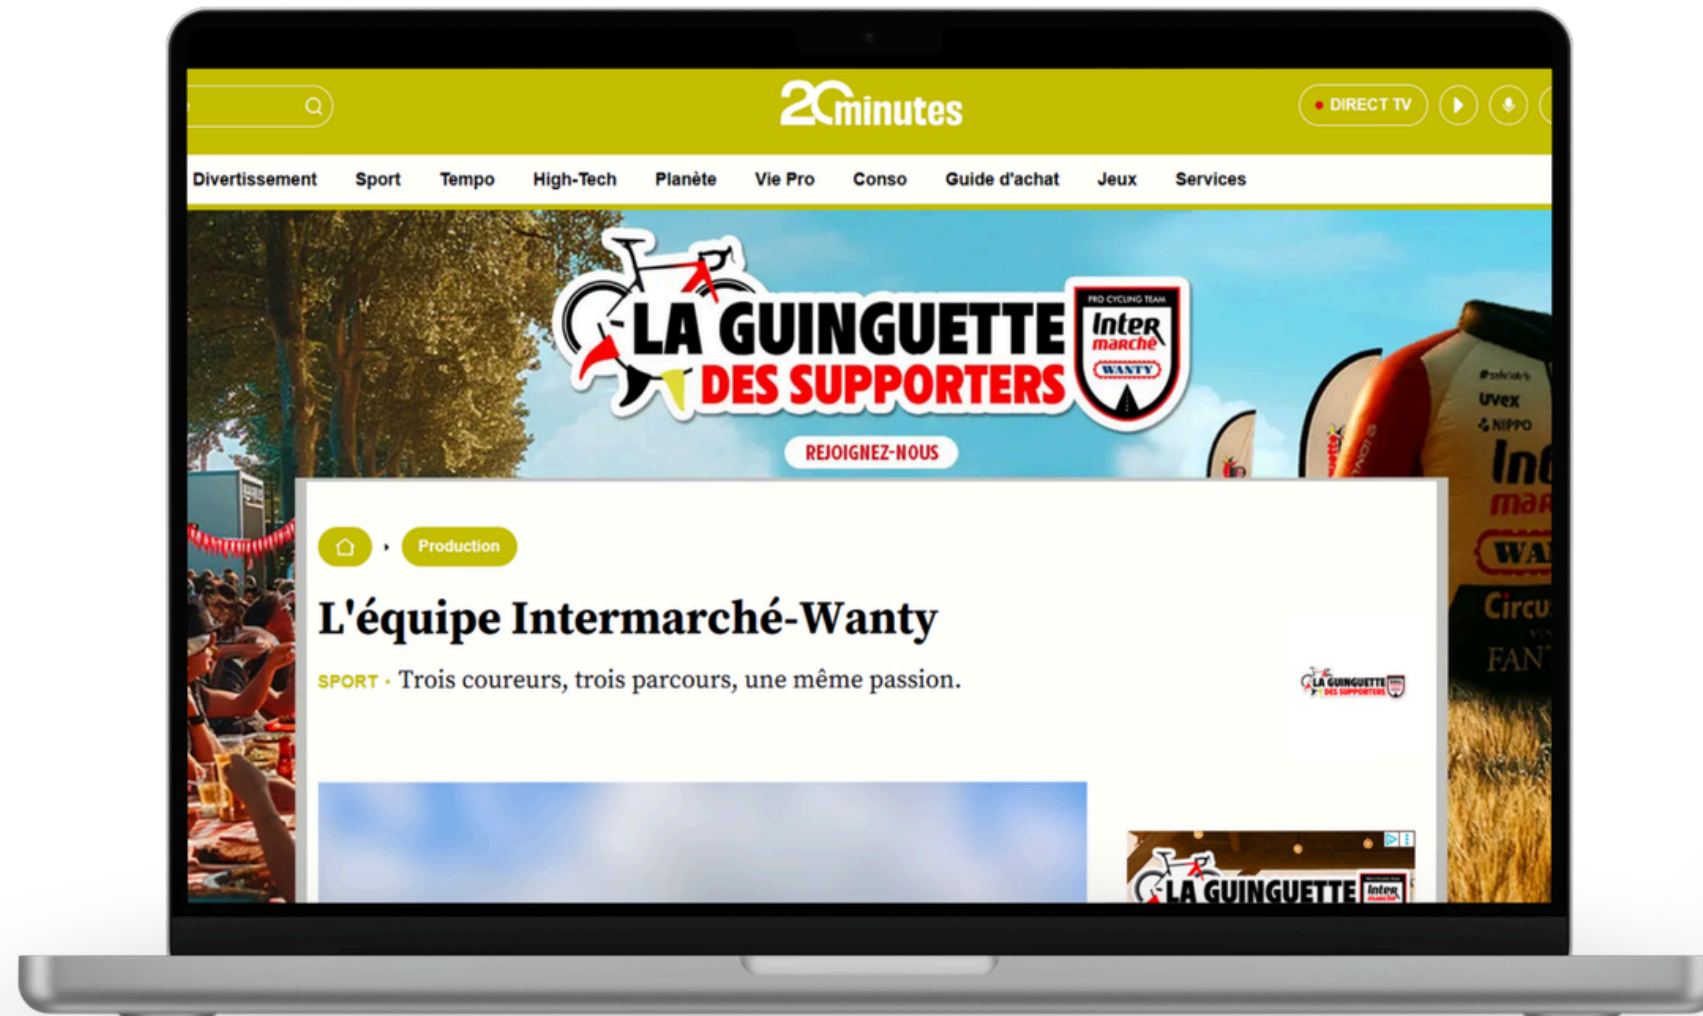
20minutes

DIRECT TV

Divertissement Sport Tempo High-Tech Planète Vie Pro Conso Guide d'achat Jeux Services

LA GUINGUETTE DES SUPPORTERS

PRO CYCLING TEAM Inter marché WANTY

REJOIGNEZ-NOUS

uvex NIPPO Int mar WA Circu FAN

Production

L'équipe Intermarché-Wanty

SPORT · Trois coureurs, trois parcours, une même passion.

LA GUINGUETTE DES SUPPORTERS

LA GUINGUETTE Inter